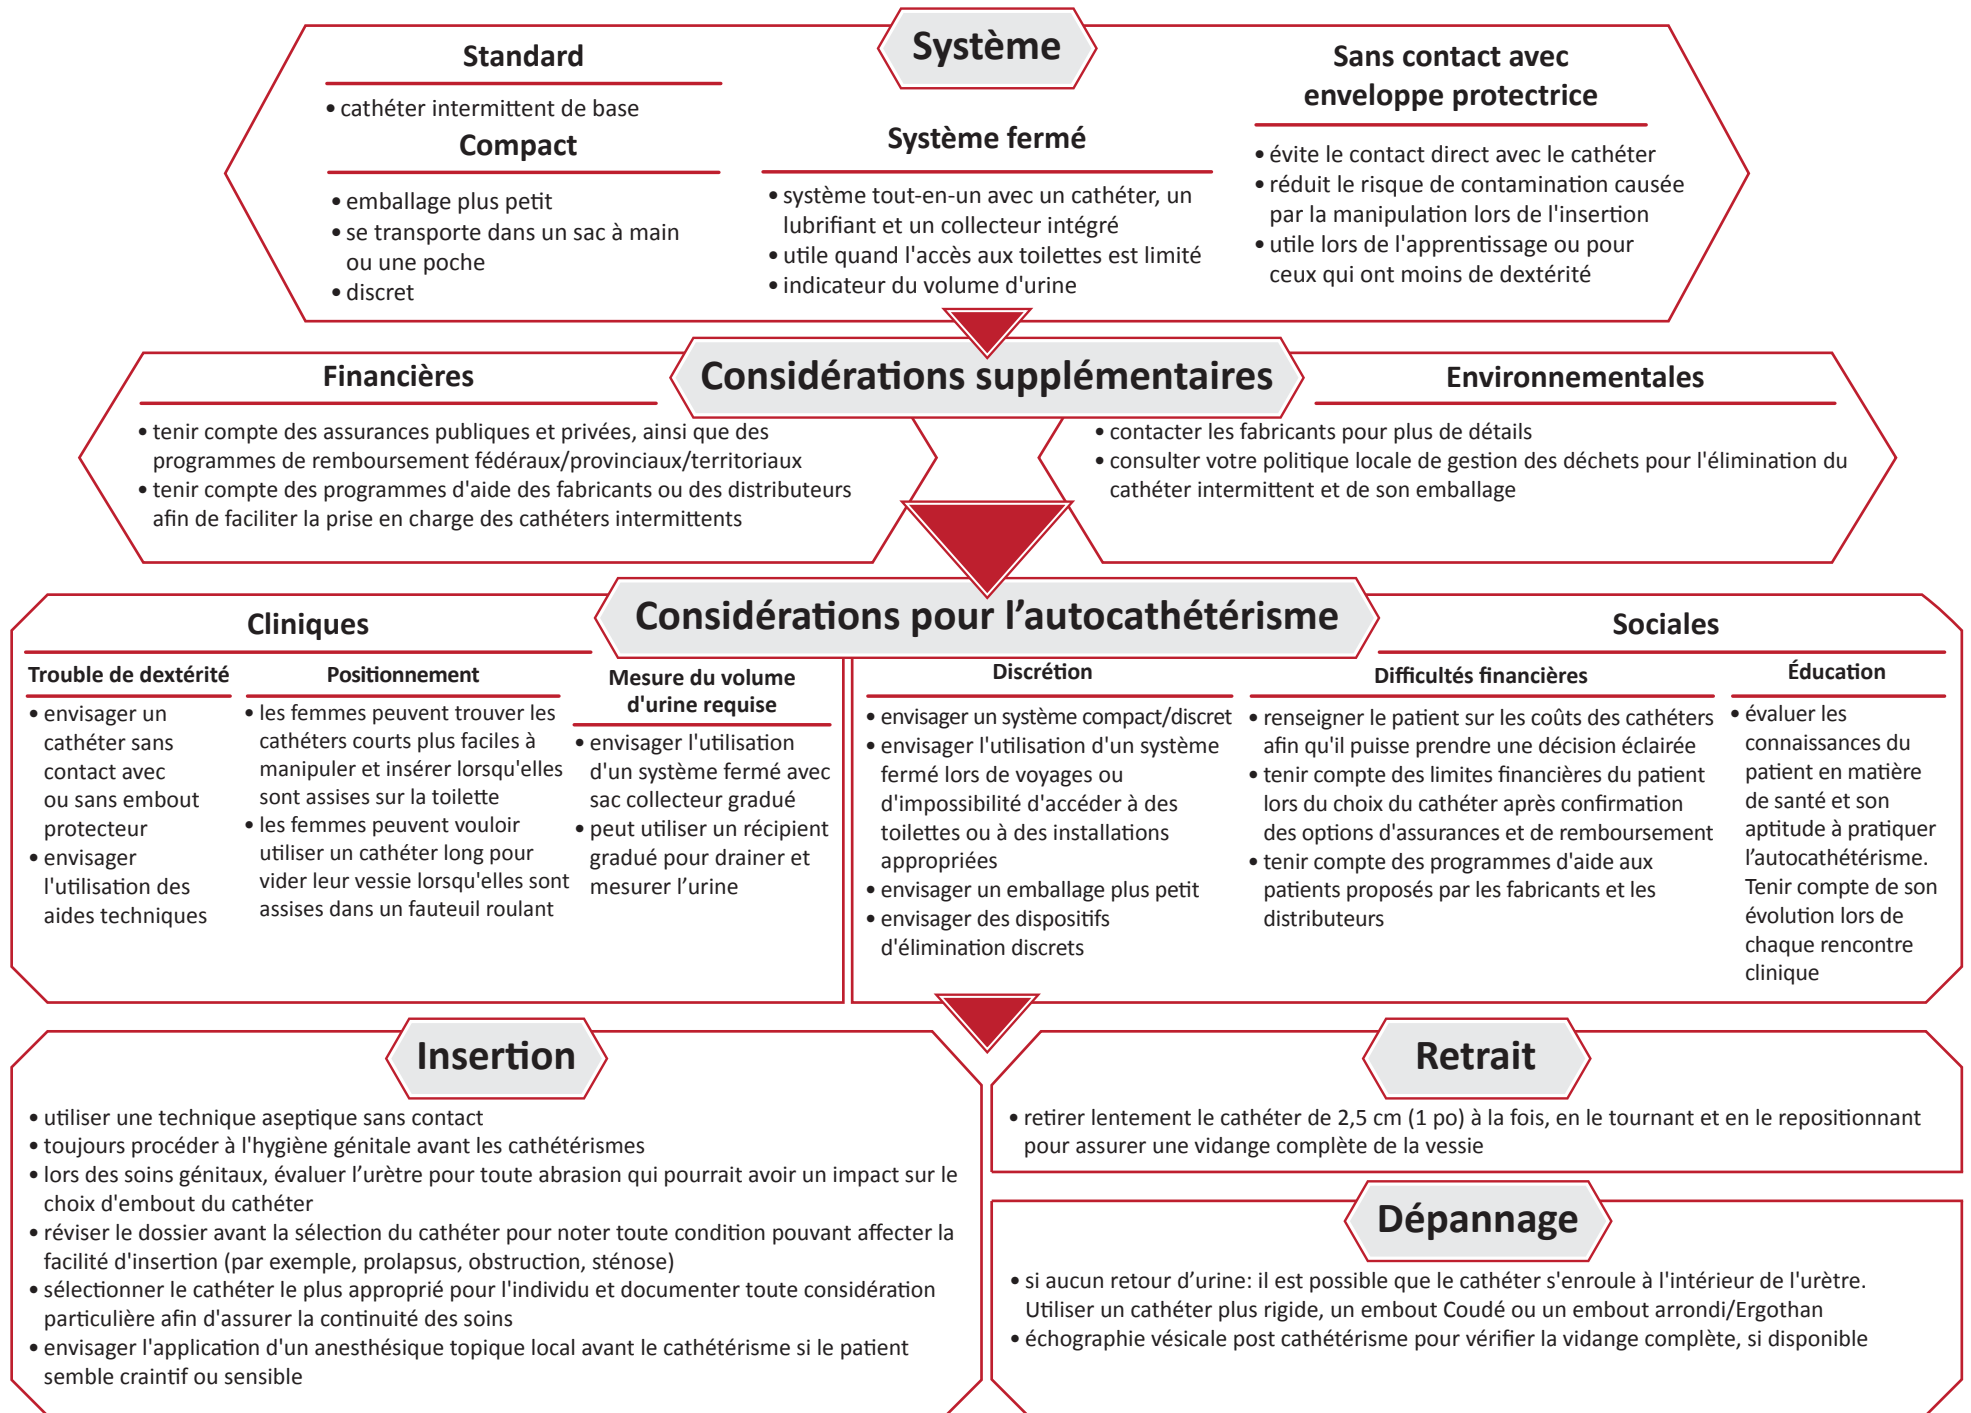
Système

Standard
• cathéter intermittent de base

Compact
• emballage plus petit
• se transporte dans un sac à main ou une poche
• discret

Système fermé
• système tout-en-un avec un cathéter, un lubrifiant et un collecteur intégré
• utile quand l'accès aux toilettes est limité
• indicateur du volume d'urine

Sans contact avec enveloppe protectrice
• évite le contact direct avec le cathéter
• réduit le risque de contamination causée par la manipulation lors de l'insertion
• utile lors de l'apprentissage ou pour ceux qui ont moins de dextérité

Considérations supplémentaires

Financières
• tenir compte des assurances publiques et privées, ainsi que des programmes de remboursement fédéraux/provinciaux/territoriaux
• tenir compte des programmes d'aide des fabricants ou des distributeurs afin de faciliter la prise en charge des cathéters intermittents

Environnementales
• contacter les fabricants pour plus de détails
• consulter votre politique locale de gestion des déchets pour l'élimination du cathéter intermittent et de son emballage

Considérations pour l'autocathétérisme

Cliniques

Trouble de dextérité
• envisager un cathéter sans contact avec ou sans embout protecteur
• envisager l'utilisation des aides techniques

Positionnement
• les femmes peuvent trouver les cathéters courts plus faciles à manipuler et insérer lorsqu'elles sont assises sur la toilette
• les femmes peuvent vouloir utiliser un cathéter long pour vider leur vessie lorsqu'elles sont assises dans un fauteuil roulant

Mesure du volume d'urine requise
• envisager l'utilisation d'un système fermé avec sac collecteur gradué
• peut utiliser un récipient gradué pour drainer et mesurer l'urine

Sociales

Discrétion
• envisager un système compact/discret
• envisager l'utilisation d'un système fermé lors de voyages ou d'impossibilité d'accéder à des toilettes ou à des installations appropriées
• envisager un emballage plus petit
• envisager des dispositifs d'élimination discrets

Difficultés financières
• renseigner le patient sur les coûts des cathéters afin qu'il puisse prendre une décision éclairée
• tenir compte des limites financières du patient lors du choix du cathéter après confirmation des options d'assurances et de remboursement
• tenir compte des programmes d'aide aux patients proposés par les fabricants et les distributeurs

Éducation
• évaluer les connaissances du patient en matière de santé et son aptitude à pratiquer l'autocathétérisme. Tenir compte de son évolution lors de chaque rencontre clinique

Insertion
• utiliser une technique aseptique sans contact
• toujours procéder à l'hygiène génitale avant les cathétérismes
• lors des soins génitaux, évaluer l'urètre pour toute abrasion qui pourrait avoir un impact sur le choix d'embout du cathéter
• réviser le dossier avant la sélection du cathéter pour noter toute condition pouvant affecter la facilité d'insertion (par exemple, prolapsus, obstruction, sténose)
• sélectionner le cathéter le plus approprié pour l'individu et documenter toute considération particulière afin d'assurer la continuité des soins
• envisager l'application d'un anesthésique topique local avant le cathétérisme si le patient semble craintif ou sensible

Retrait
• retirer lentement le cathéter de 2,5 cm (1 po) à la fois, en le tournant et en le repositionnant pour assurer une vidange complète de la vessie

Dépannage
• si aucun retour d'urine: il est possible que le cathéter s'enroule à l'intérieur de l'urètre. Utiliser un cathéter plus rigide, un embout Coudé ou un embout arrondi/Ergothan
• échographie vésicale post cathétérisme pour vérifier la vidange complète, si disponible